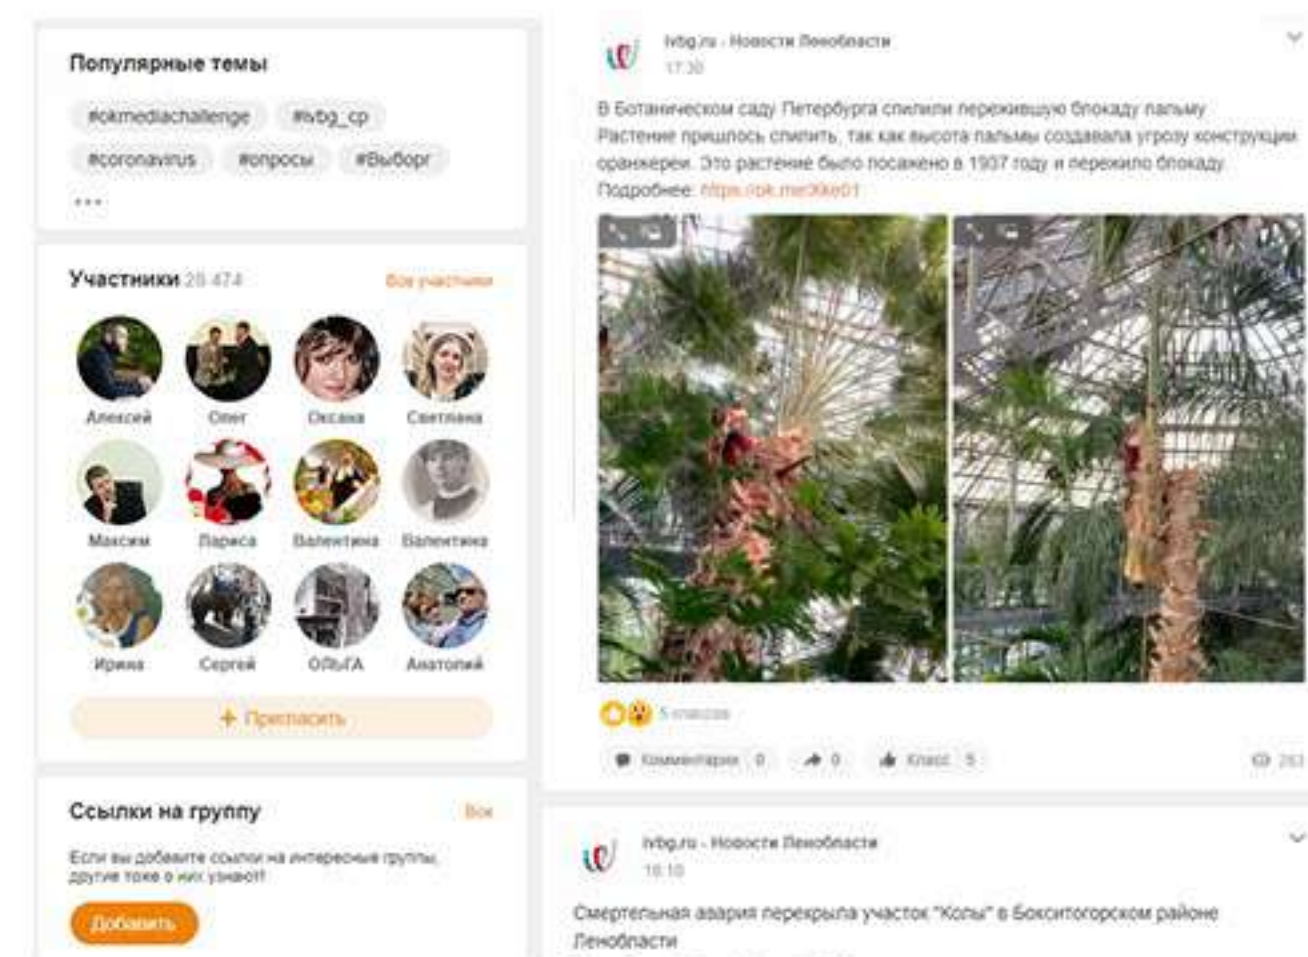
Популярные темы

#okmediachallenge #lvbg_cp #coronavirus #опросы #Выборг

...

Участники 28 474 Все участники

Алексей Олег Оксана Светлана
Максим Лариса Валентина Валентина
Ирина Сергей ОЛЬГА Анатолий

+ Пригласить

Ссылки на группу Все

Если вы добавите ссылки на интересные группы, другие тоже о них узнают!

Добавить

lvbg.ru - Новости Леноблости
17:30

В Ботаническом саду Петербурга спилили пережившую блокаду пальму
Растение пришлось спилить, так как высота пальмы создавала угрозу конструкции оранжереи. Это растение было посажено в 1937 году и пережило блокаду.
Подробнее: https://ok.me/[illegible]

5 классов

Комментарии 0 0 Класс 5 283

lvbg.ru - Новости Леноблости
16:10

Смертельная авария перекрыла участок "Колы" в Бокситогорском районе Леноблости